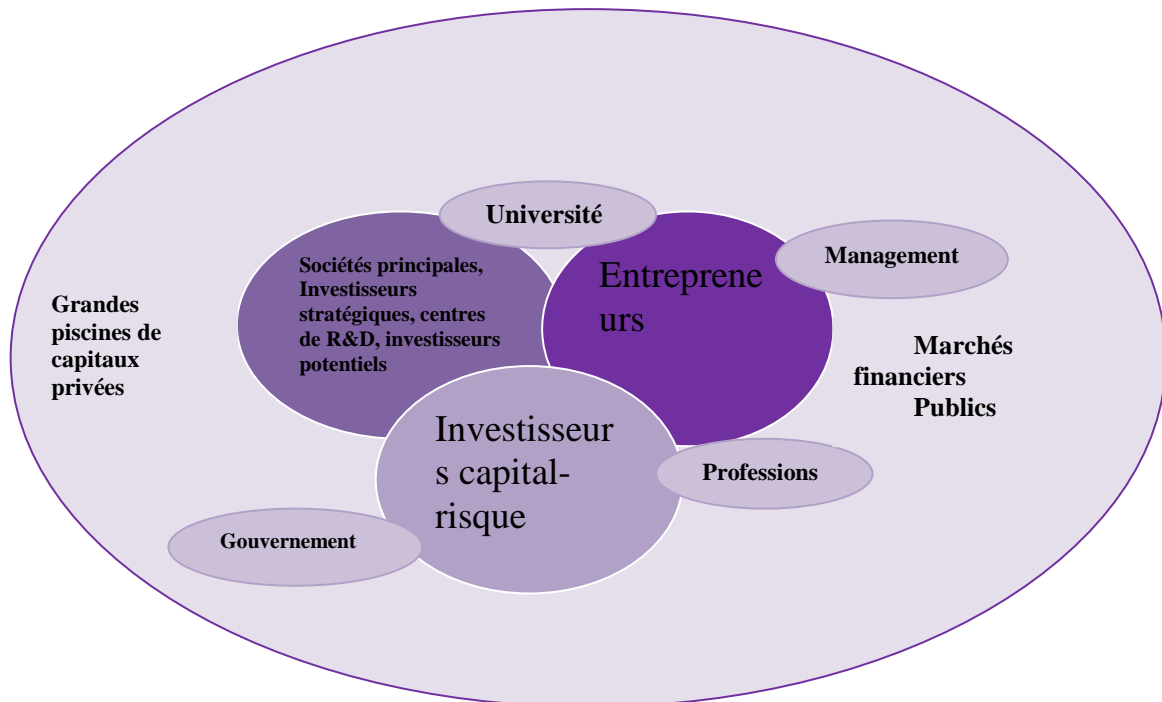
Grandes piscines de capitaux privées

Université

Sociétés principales, Investisseurs stratégiques, centres de R&D, investisseurs potentiels

Entrepreneurs

Management

Marchés financiers Publics

Investisseurs capital-risque

Professions

Gouvernement